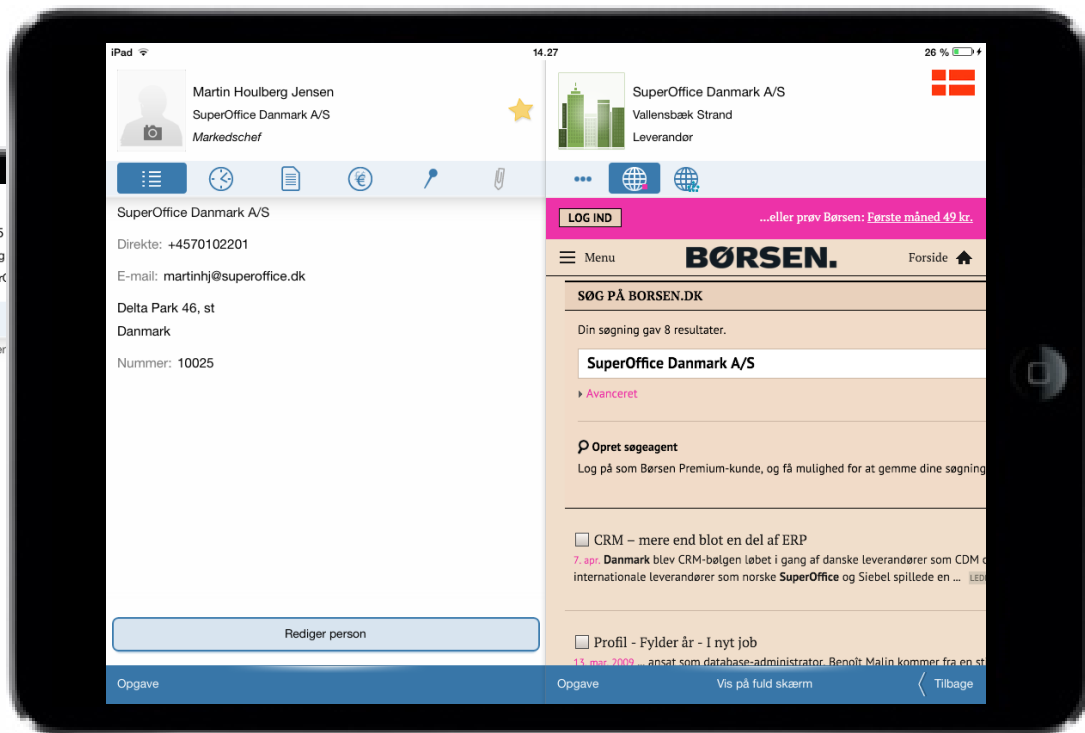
iPad
14.27
26 %

Martin Houlberg Jensen
SuperOffice Danmark A/S
Markedschef

SuperOffice Danmark A/S
Vallensbæk Strand
Leverandør

SuperOffice Danmark A/S

Direkte: +4570102201

E-mail: martinhj@superoffice.dk

Delta Park 46, st
Danmark

Nummer: 10025

Rediger person

Opgave

LOG IND
...eller prøv Børsen: Første måned 49 kr.

Menu
BØRSEN.
Forside

SØG PÅ BORSEN.DK

Din søgning gav 8 resultater.

SuperOffice Danmark A/S

Avanceret

Opret søgeagent
Log på som Børsen Premium-kunde, og få mulighed for at gemme dine søgning

CRM – mere end blot en del af ERP
7. apr. Danmark blev CRM-bølgen løbet i gang af danske leverandører som CDM o internationale leverandører som norske SuperOffice og Siebel spillede en ... LED

Profil - Fylder år - I nyt job
13. mar. 2009 ... ansat som database-administrator. Benoît Malin kommer fra en st

Opgave
Vis på fuld skærm
Tilbage